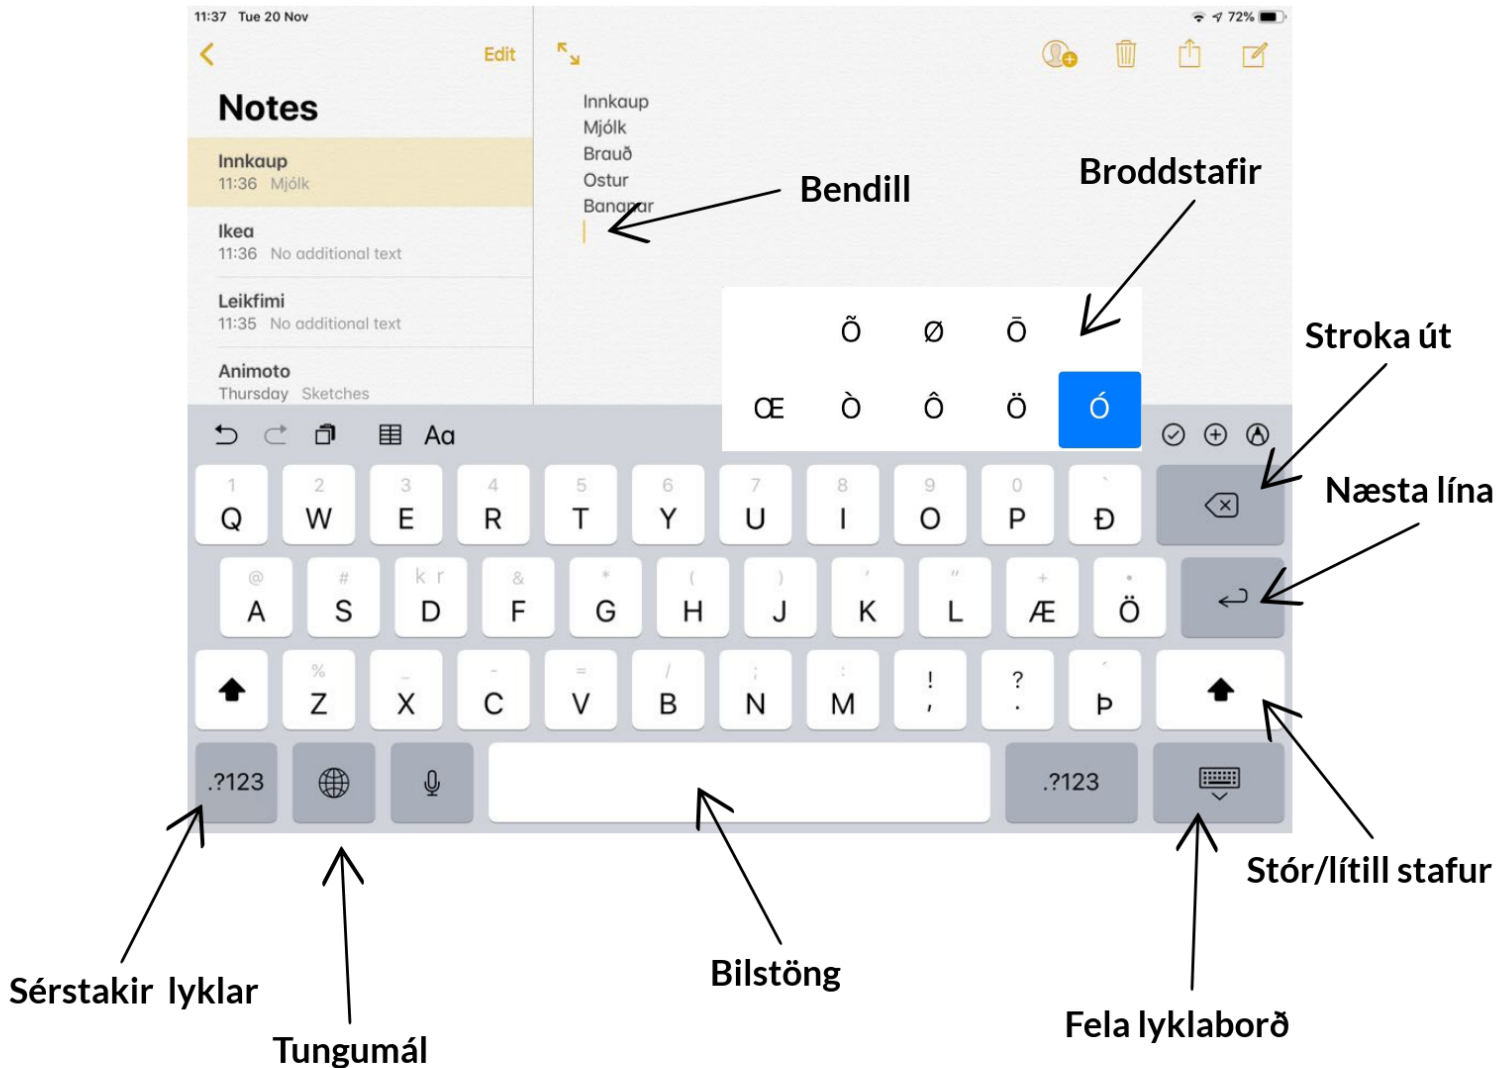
11:37 Tue 20 Nov

72%

Edit

Notes

Innkaup
11:36 Mjólk

Ikea
11:36 No additional text

Leikfimi
11:35 No additional text

Animoto
Thursday Sketches

Innkaup
Mjólk
Brauð
Ostur
Bananar

Bendill

Broddstafir

Õ Ø Ō
Œ Ò Ô Ö Ó

Stroka út

Aa

1 Q 2 W 3 E 4 R 5 T 6 Y 7 U 8 I 9 O 0 P ` Đ

Næsta lína

@ A # S k r D & F * G ( H ) J ' K " L + Æ • Ö

% Z _ X - C = V / B ; N : M ! , ? . ´ Þ

.?123 .?123

Stór/lítill stafur

Sérstakir lyklar

Bilstöng

Tungumál

Fela lyklaborð